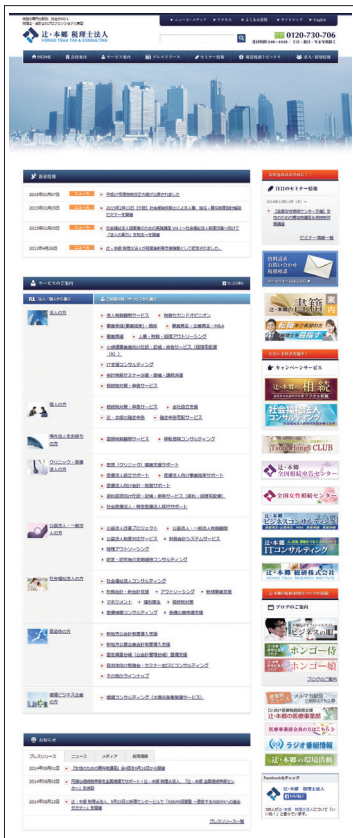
辻・本郷 税理士法人
HONGO TSUJI TAX & CONSULTING
ニュース・メディア
アクセス
よくある質問
サイトマップ
English
0120-730-706
HOME
会社案内
サービス案内
プレスリリース
セミナー情報
採用情報
求人・派遣情報
新着情報
2015年01月07日
2015年01月05日
2015年01月05日
2014年12月26日
サービスの案内
法人の方
個人の方
クリニック・医療法人の方
公益法人・一般社団法人の方
社会福祉法人の方
自治体の方
プレスリリース
ニュース
メディア
採用情報
2014年09月12日
2014年09月10日
2014年08月15日
セミナー情報
資料請求
書籍
キャンペーン情報
相続
社会福祉法人
CLUB
辻・本郷 全国相続センター
全国医療相続センター
辻・本郷 ビジネスコンサルティング
ITコンサルティング
辻・本郷 税理士法人
ブログのご案内
ホンゴー侍
ホンゴー娘
ラジオ番組情報
Facebookもチェック
辻・本郷 税理士法人